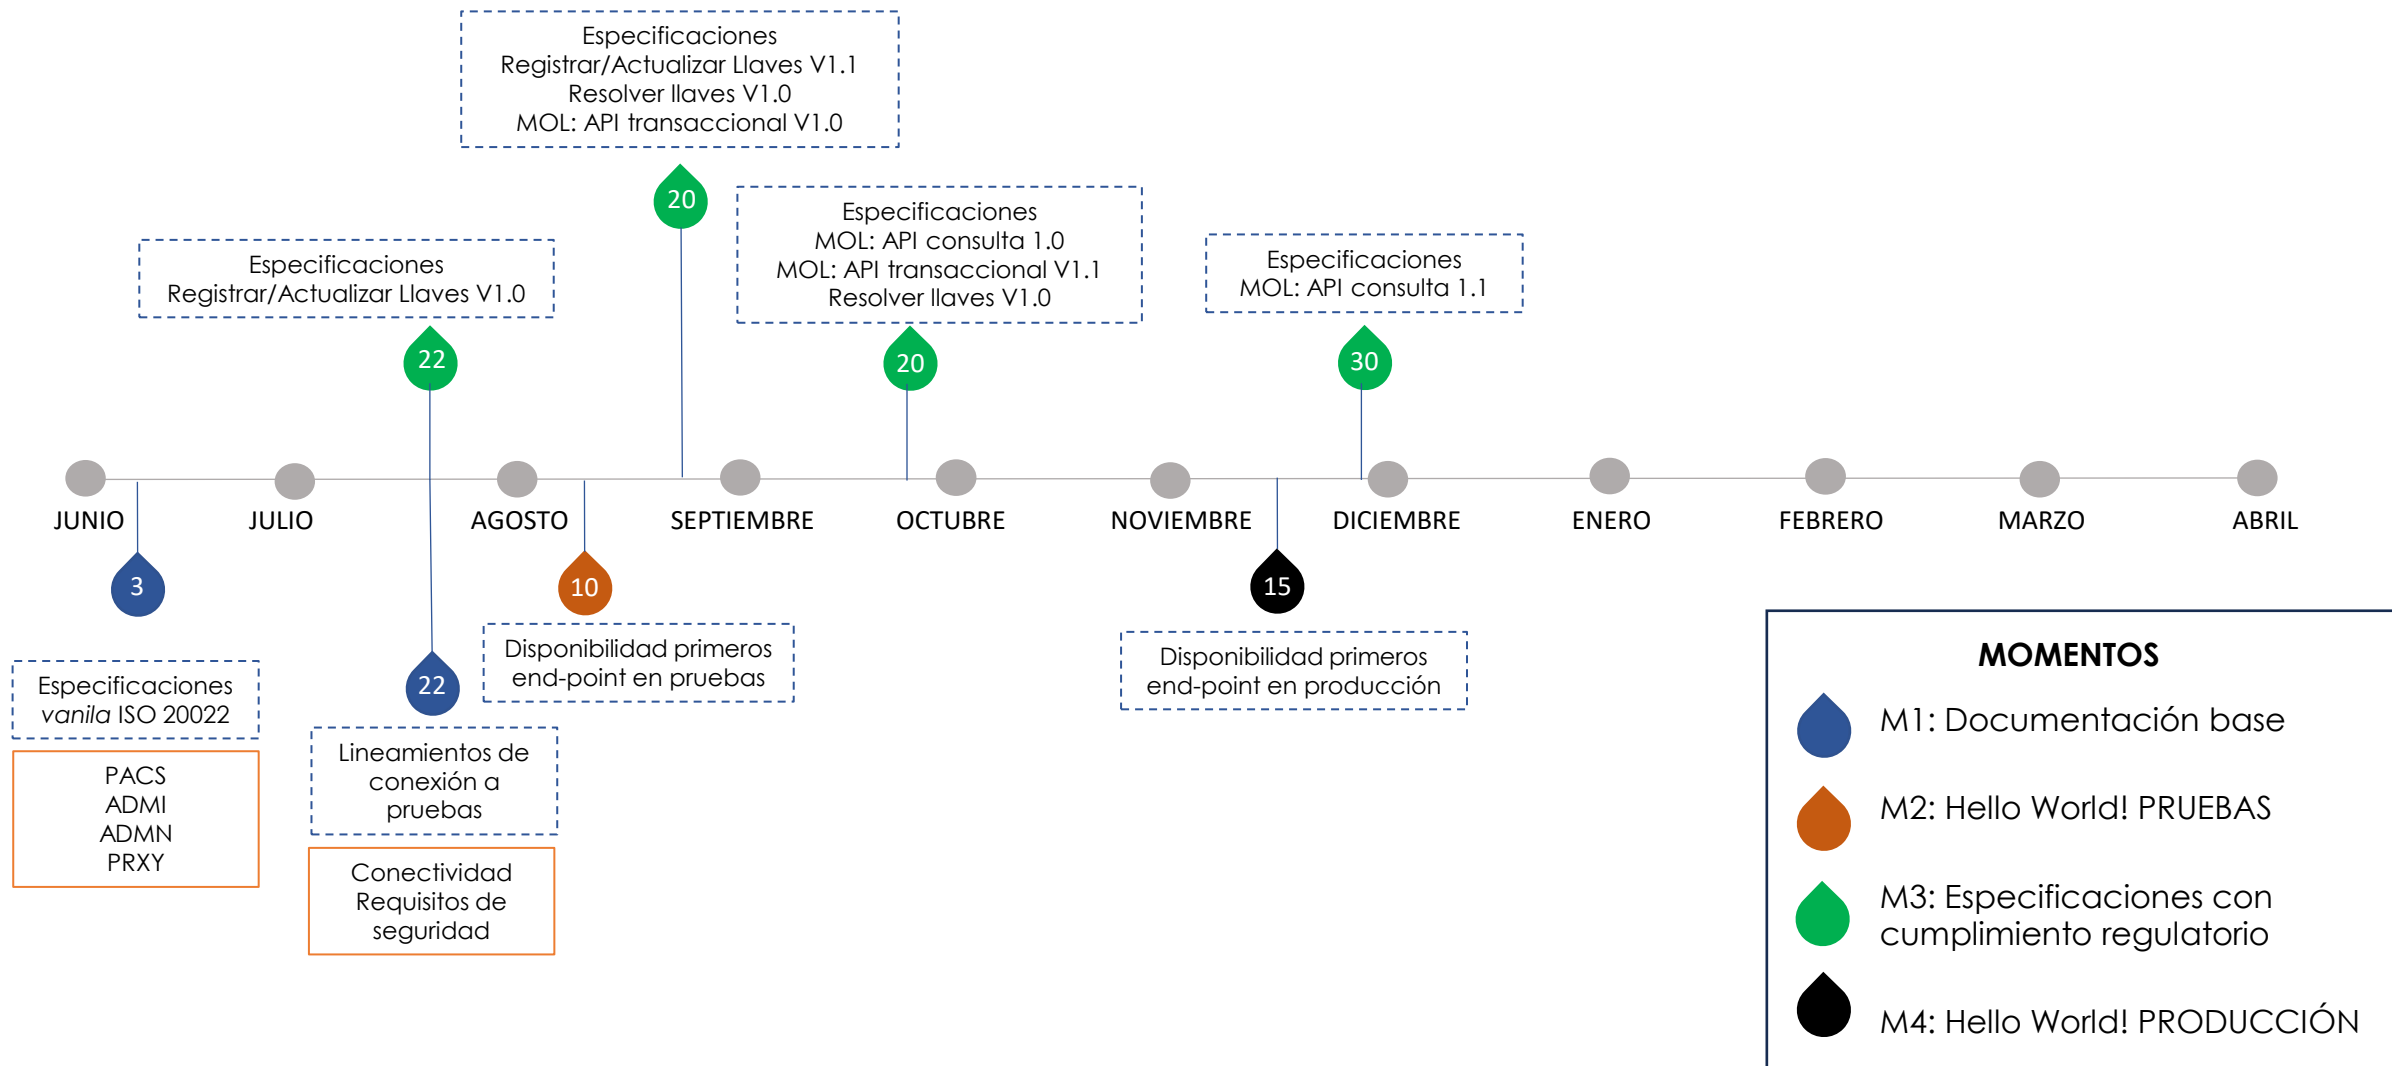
Especificaciones
Registrar/Actualizar Llaves V1.1
Resolver llaves V1.0
MOL: API transaccional V1.0

20

Especificaciones
MOL: API consulta 1.0
MOL: API transaccional V1.1
Resolver llaves V1.0

Especificaciones
Registrar/Actualizar Llaves V1.0

Especificaciones
MOL: API consulta 1.1

22

20

30

JUNIO JULIO AGOSTO SEPTIEMBRE OCTUBRE NOVIEMBRE DICIEMBRE ENERO FEBRERO MARZO ABRIL

3

10

15

Especificaciones
*vanila* ISO 20022

22

Disponibilidad primeros end-point en pruebas

Disponibilidad primeros end-point en producción

PACS
ADMI
ADMN
PRXY

Lineamientos de conexión a pruebas

Conectividad
Requisitos de seguridad

MOMENTOS
M1: Documentación base
M2: Hello World! PRUEBAS
M3: Especificaciones con cumplimiento regulatorio
M4: Hello World! PRODUCCIÓN